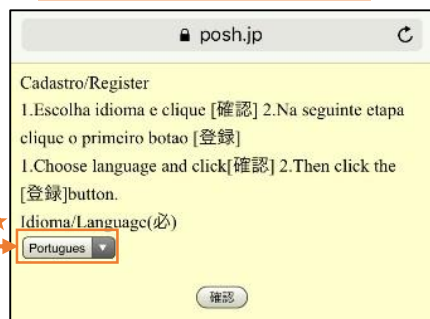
posh.jp

Cadastro/Register
1.Escolha idioma e clique [確認] 2.Na seguinte etapa clique o primeiro botao [登録]
1.Choose language and click[確認] 2.Then click the [登録]button.
Idioma/Language(必)
Portugues

確認